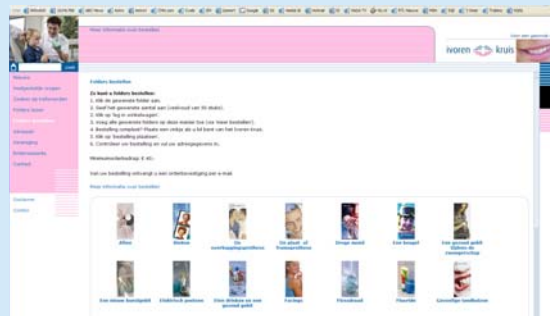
Meer informatie over bestellen

ivoren kruis

Nieuws
Veelgestelde vragen
Zoeken op onderwerpen
Folders lezen
Folders bestellen
Vereniging
Ondernemers
Contact

Folders bestellen

Zo kunt u folders bestellen:
1. Klik de gewenste folder aan.
2. Geef het gewenste aantal aan (veelvoud van 50 stuks).
3. Klik op 'leg in winkelwagen'.
4. Doe alle gewenste folders op deze manier toe (zie 'mijn bestellen').
5. Bestelling compleet? Plaats een vinkje als u lid bent van het Ivoren Kruis.
6. Klik op 'bestelling plaatsen'.
7. Controleer uw bestelling en vul uw adresgegevens in.

Minimumorderbedrag: € 45,-

Van uw bestelling ontvangt u een orderbevestiging per e-mail.

Meer informatie over bestellen

Afte
Bleken
De voorkoppapperitieve
De plaat- of frontaanslites
Droge mond
Een beugel
Een gezond gebit tijdens de zwangerschap
Een nieuwe kunstgebit
Elektrisch poetsen
Eten drinken en een gezond gebit
Facings
Flossdraad
Fluoride
Gevoelige tandhalzen